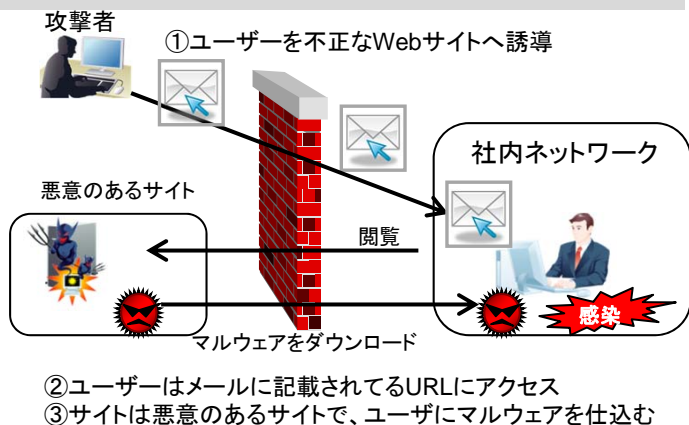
攻撃者

①ユーザーを不正なWebサイトへ誘導

社内ネットワーク

悪意のあるサイト

閲覧

感染

マルウェアをダウンロード

②ユーザーはメールに記載されてるURLにアクセス
③サイトは悪意のあるサイトで、ユーザにマルウェアを仕込む